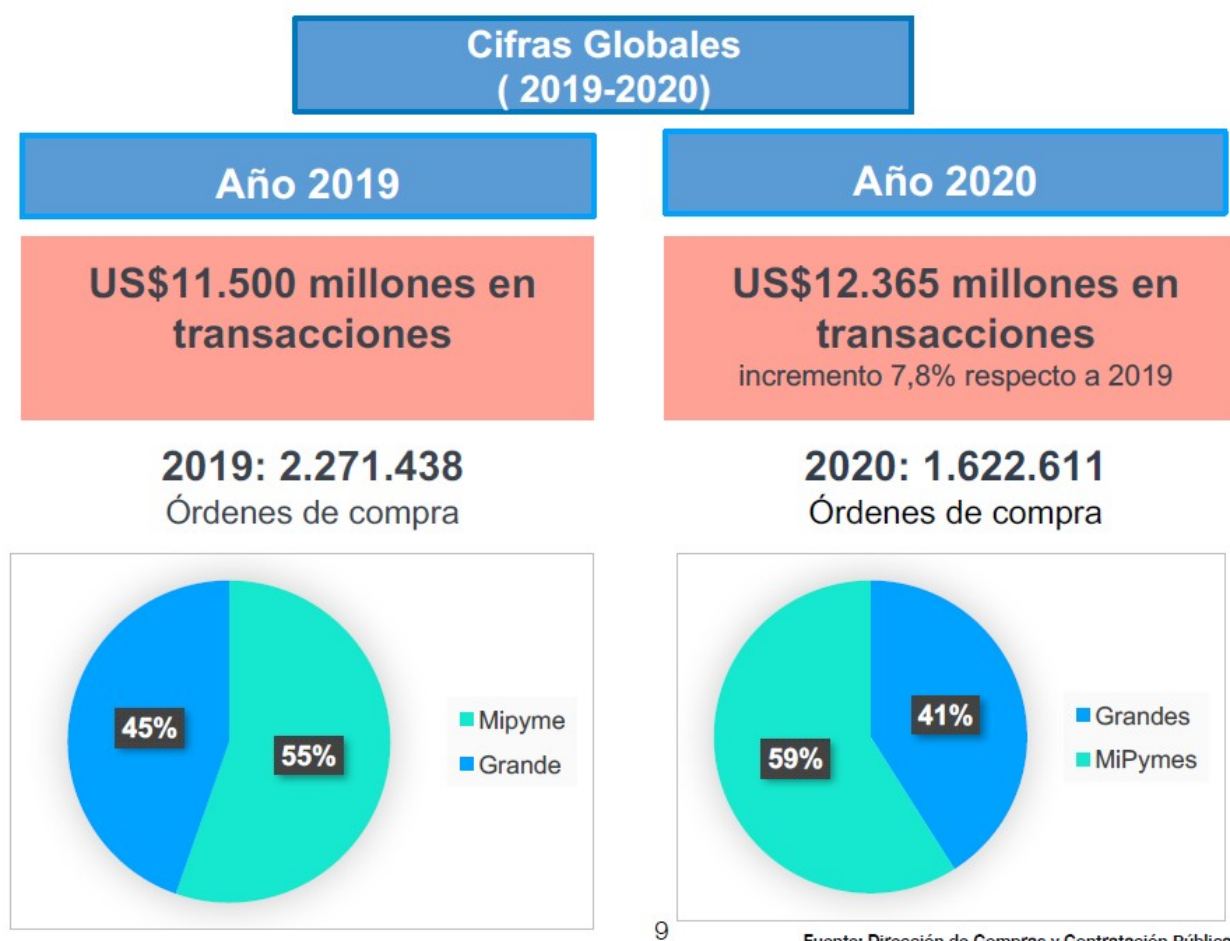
Cifras Globales
( 2019-2020)

Año 2019

US$11.500 millones en transacciones

2019: 2.271.438
Órdenes de compra

45%
55%
Mipyme
Grande

Año 2020

US$12.365 millones en transacciones
incremento 7,8% respecto a 2019

2020: 1.622.611
Órdenes de compra

41%
59%
Grandes
MiPymes

9

Fuente: Dirección de Compras y Contratación Públic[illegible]